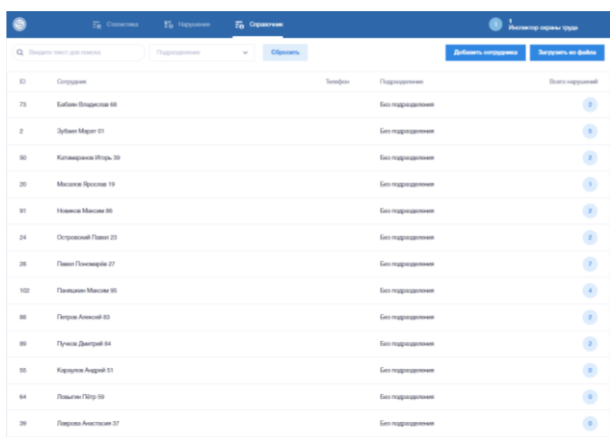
Статистика Нарушения Справочник

Инспектор охраны труда

Введите текст для поиска Подразделение Сбросить

Добавить сотрудника Загрузить из файла

| ID | Сотрудник | Телефон | Подразделение | Всего нарушений |
|---|---|---|---|---|
| 73 | Бабаев Владислав 68 | | Без подразделения | 2 |
| 2 | Зубаев Марат 01 | | Без подразделения | 5 |
| 50 | Катамаранов Игорь 39 | | Без подразделения | 2 |
| 20 | Масалов Ярослав 19 | | Без подразделения | 1 |
| 91 | Новиков Максим 86 | | Без подразделения | 2 |
| 24 | Островский Павел 23 | | Без подразделения | 2 |
| 28 | Павел Пономарёв 27 | | Без подразделения | 7 |
| 102 | Панишкин Максим 95 | | Без подразделения | 4 |
| 88 | Петров Алексей 83 | | Без подразделения | 2 |
| 89 | Пучков Дмитрий 84 | | Без подразделения | 3 |
| 55 | Корнилов Андрей 51 | | Без подразделения | 0 |
| 64 | Лобыгин Пётр 59 | | Без подразделения | 0 |
| 39 | Лаврова Анастасия 37 | | Без подразделения | 0 |